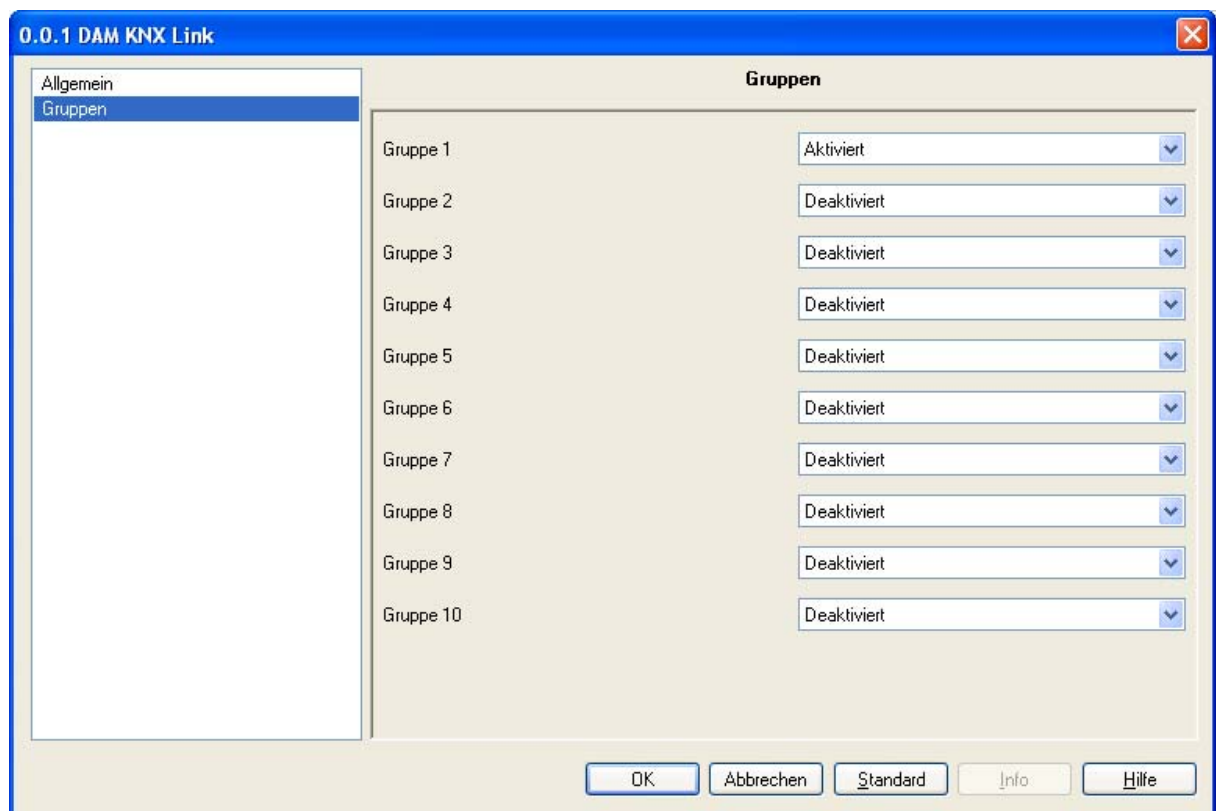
0.0.1 DAM KNX Link

Allgemein
Gruppen

Gruppen

Gruppe 1 Aktiviert
Gruppe 2 Deaktiviert
Gruppe 3 Deaktiviert
Gruppe 4 Deaktiviert
Gruppe 5 Deaktiviert
Gruppe 6 Deaktiviert
Gruppe 7 Deaktiviert
Gruppe 8 Deaktiviert
Gruppe 9 Deaktiviert
Gruppe 10 Deaktiviert

OK Abbrechen Standard Info Hilfe